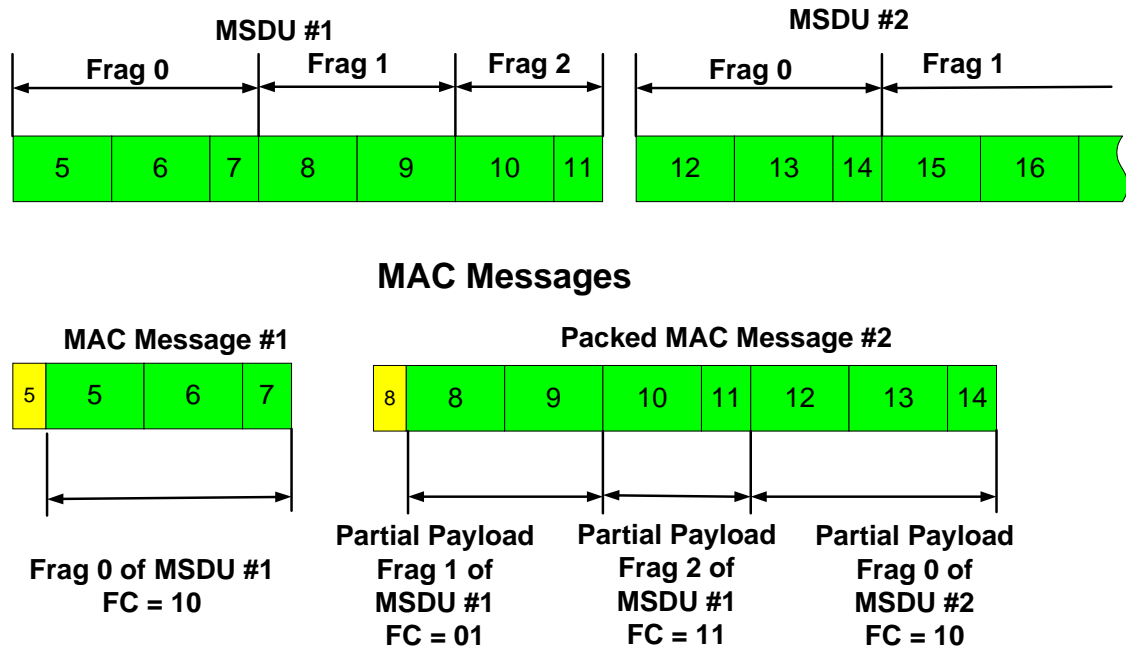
MSDU #1

Frag 0
Frag 1
Frag 2

5 6 7 8 9 10 11

MSDU #2

Frag 0
Frag 1

12 13 14 15 16

MAC Messages

MAC Message #1

5 5 6 7

Packed MAC Message #2

8 8 9 10 11 12 13 14

Frag 0 of MSDU #1
FC = 10

Partial Payload
Frag 1 of
MSDU #1
FC = 01

Partial Payload
Frag 2 of
MSDU #1
FC = 11

Partial Payload
Frag 0 of
MSDU #2
FC = 10